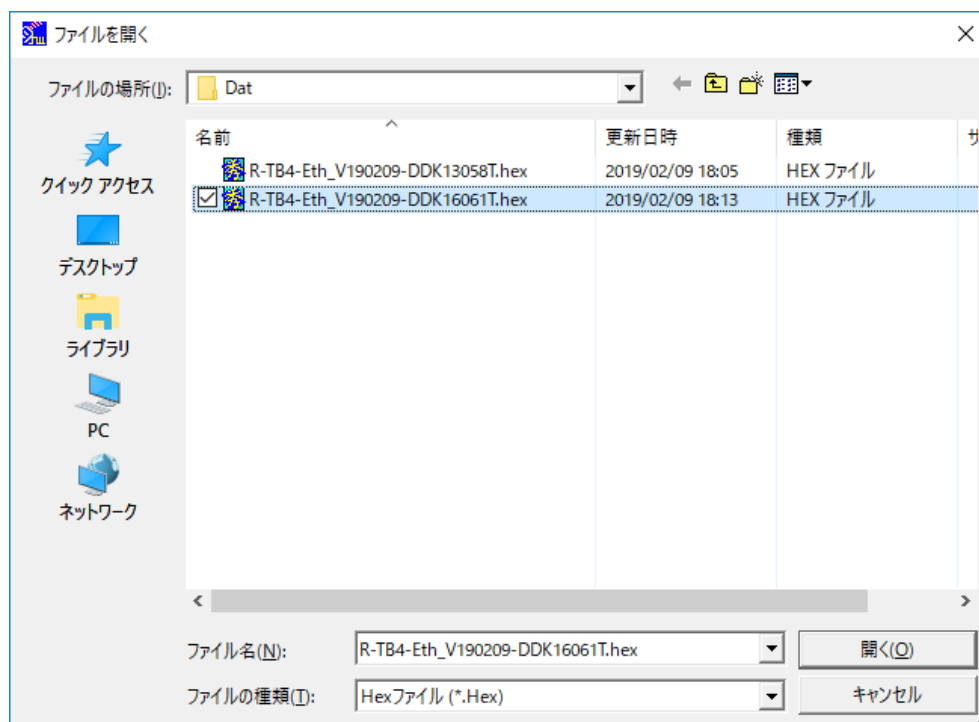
ファイルを開く

ファイルの場所(I): Dat

クイック アクセス
デスクトップ
ライブラリ
PC
ネットワーク

| 名前 | 更新日時 | 種類 | サ |
|---|---|---|---|
| R-TB4-Eth_V190209-DDK13058T.hex | 2019/02/09 18:05 | HEX ファイル | |
| R-TB4-Eth_V190209-DDK16061T.hex | 2019/02/09 18:13 | HEX ファイル | |

ファイル名(N): R-TB4-Eth_V190209-DDK16061T.hex
開く(O)
ファイルの種類(T): Hexファイル (*.Hex)
キャンセル